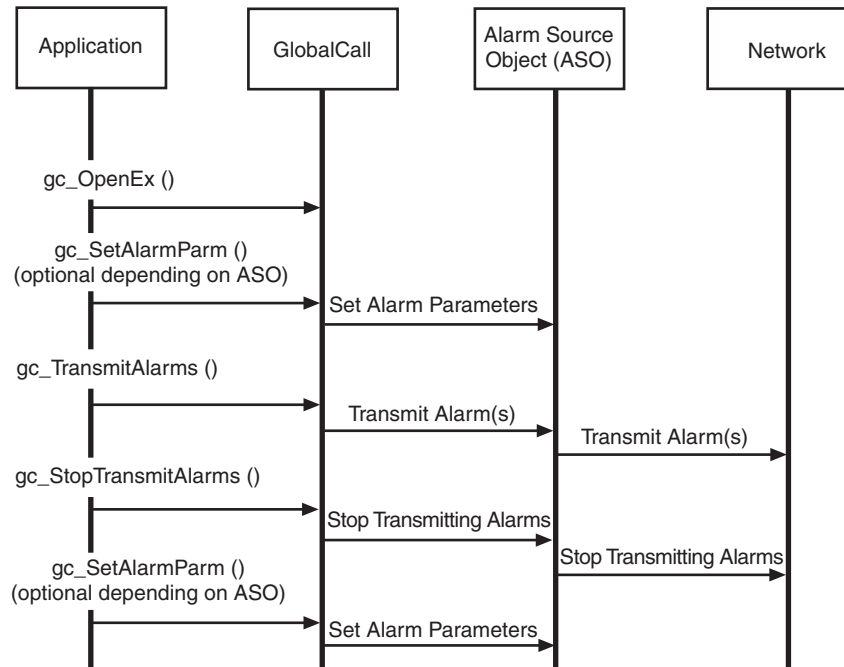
Application

GlobalCall

Alarm Source Object (ASO)

Network

gc_OpenEx ()

gc_SetAlarmParm ()
(optional depending on ASO)

Set Alarm Parameters

gc_TransmitAlarms ()

Transmit Alarm(s)

Transmit Alarm(s)

gc_StopTransmitAlarms ()

Stop Transmitting Alarms

Stop Transmitting Alarms

gc_SetAlarmParm ()
(optional depending on ASO)

Set Alarm Parameters